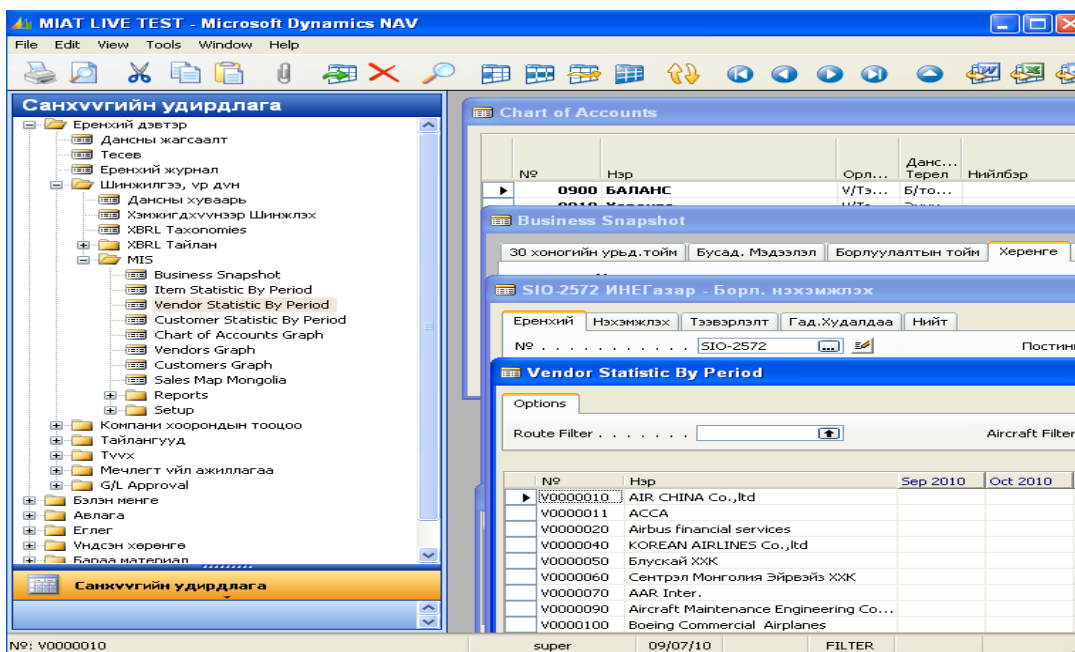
MIAT LIVE TEST - Microsoft Dynamics NAV

File Edit View Tools Window Help

Санхvvгийн удирдлага

Ерөнхий дэвтэр
Дансны жагсаалт
Тесев
Ерөнхий журнал
Шинжилгээ, vр дvн
Дансны хуваарь
Хэмжигдхvvнээр Шинжлэх
XBRL Taxonomies
XBRL Тайлан
MIS
Business Snapshot
Item Statistic By Period
Vendor Statistic By Period
Customer Statistic By Period
Chart of Accounts Graph
Vendors Graph
Customers Graph
Sales Map Mongolia
Reports
Setup
Компани хоорондын тооцоо
Тайлангууд
Тvvх
Мечлегт vйл ажиллагаа
G/L Approval
Бэлэн менге
Авлага
Еглег
Vндсэн хөрөнгө
Бараа материал

Санхvvгийн удирдлага

Chart of Accounts

| № | Нэр | Орл... | Данс... Төрөл | Нийлбэр |
|---|---|---|---|---|
| 0900 | БАЛАНС | V/Тэ... | Б/то... | |

Business Snapshot

30 хоногийн урьд.тойм | Бусад. Мэдээлэл | Борлуулалтын тойм | Хөрөнгө

SIO-2572 ИНЕГазар - Борл. нэхэмжлэх

Ерөнхий | Нэхэмжлэх | Тээвэрлэлт | Гад.Худалдаа | Нийт

№ . . . . . . . . . . SIO-2572

Постин

Vendor Statistic By Period

Options

Route Filter . . . . . . .

Aircraft Filter

| № | Нэр | Sep 2010 | Oct 2010 |
|---|---|---|---|
| V0000010 | AIR CHINA Co.,ltd | | |
| V0000011 | ACCA | | |
| V0000020 | Airbus financial services | | |
| V0000040 | KOREAN AIRLINES Co.,ltd | | |
| V0000050 | Блускай ХХК | | |
| V0000060 | Сентрэл Монголия Эйрвэйз ХХК | | |
| V0000070 | AAR Inter. | | |
| V0000090 | Aircraft Maintenance Engineering Co... | | |
| V0000100 | Boeing Commercial Airplanes | | |

№: V0000010 | super | 09/07/10 | FILTER